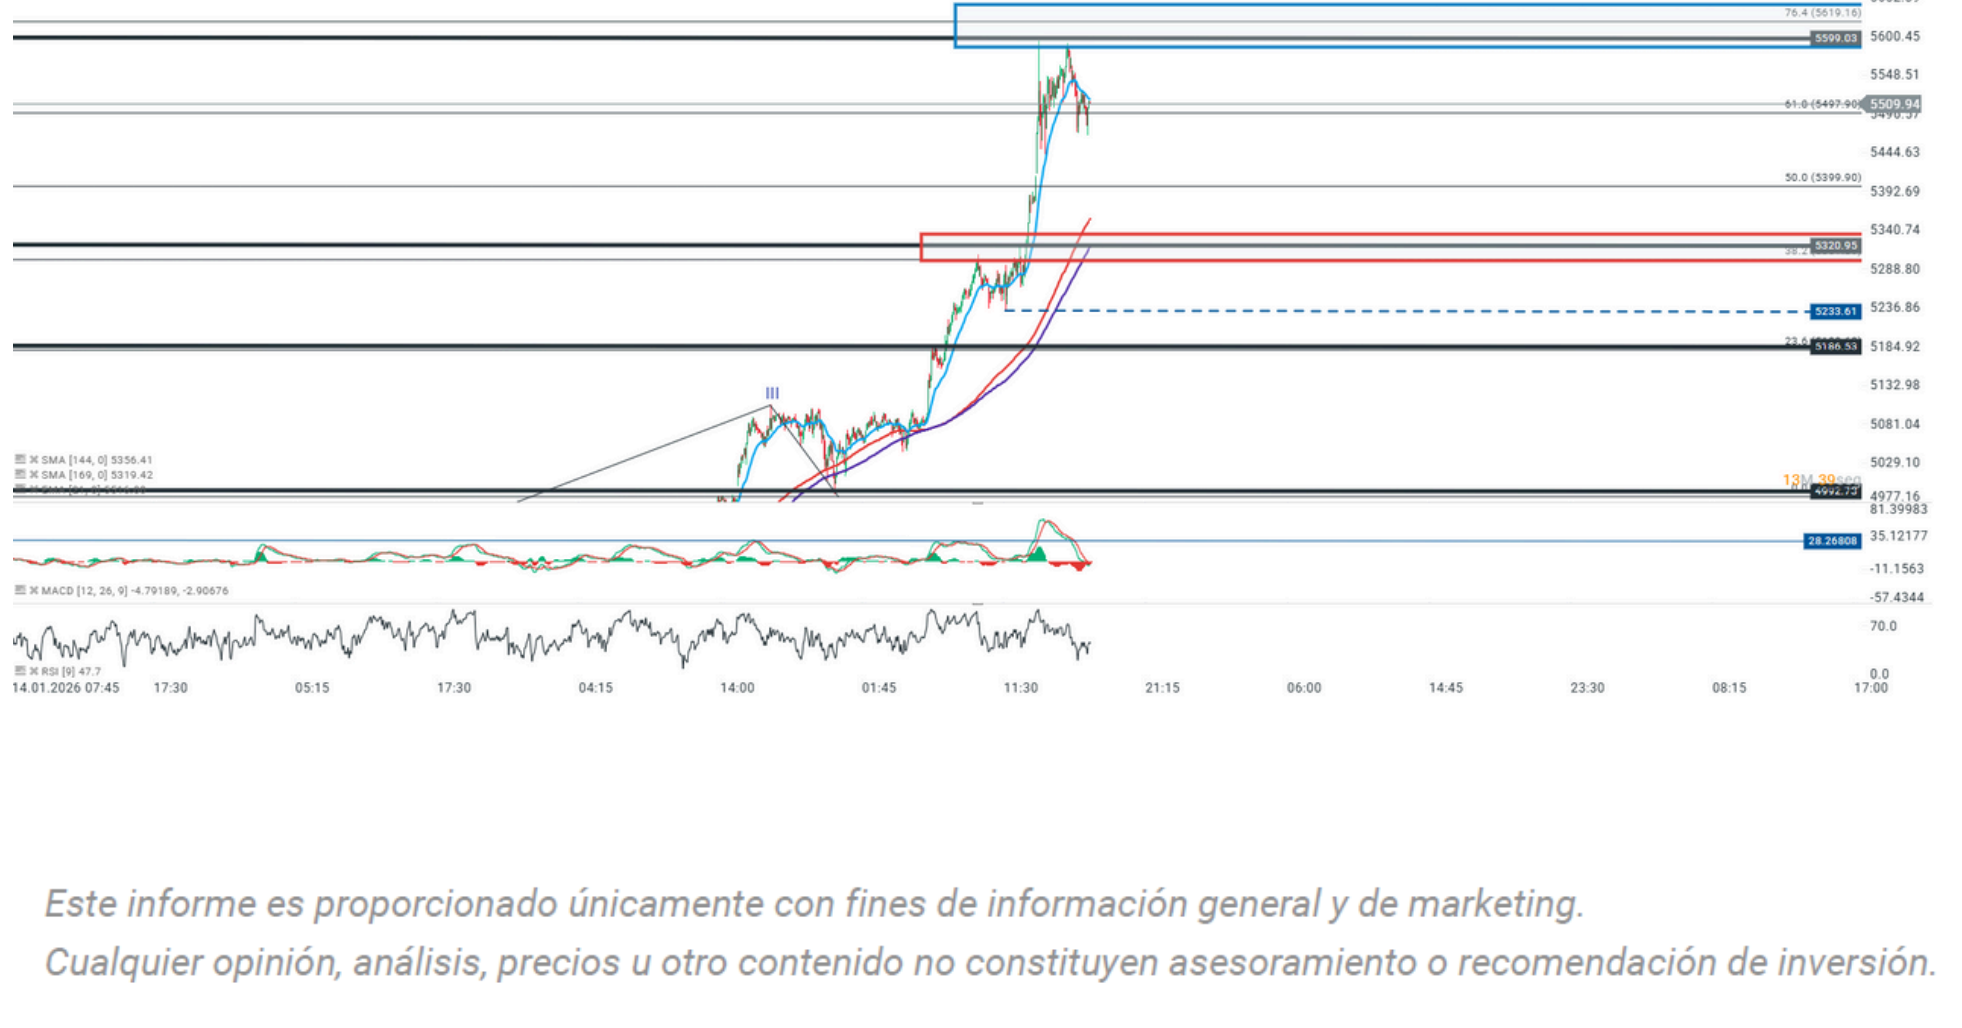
76.4 (5619.16)
5599.03 5600.45
5548.51
61.8 (5497.90) 5509.94
5444.63
50.0 (5399.90)
5392.69
5340.74
5320.95
5288.80
5233.61
5236.86
5186.53
5184.92
5132.98
III
5081.04
SMA [144, 0] 5356.41
SMA [169, 0] 5319.42
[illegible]
5029.10
13M 39seg
4992.73
4977.16
81.39983
28.26808
35.12177
-11.1563
MACD [12, 26, 9] -4.79189, -2.90676
-57.4344
70.0
RSI [9] 47.7
0.0
14.01.2026 07:45 17:30 05:15 17:30 04:15 14:00 01:45 11:30 21:15 06:00 14:45 23:30 08:15 17:00

Este informe es proporcionado únicamente con fines de información general y de marketing.
Cualquier opinión, análisis, precios u otro contenido no constituyen asesoramiento o recomendación de inversión.